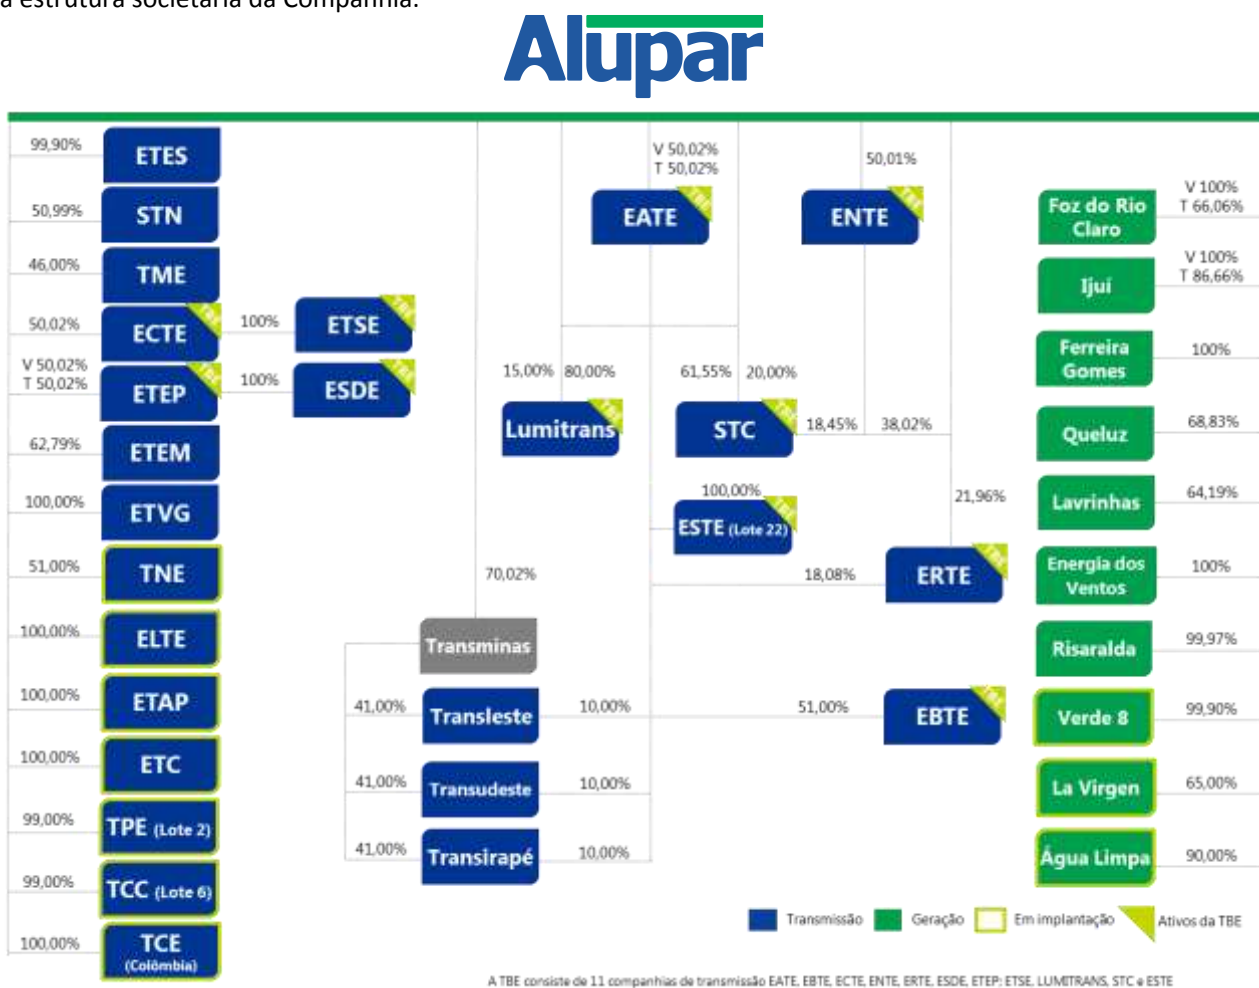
a estrutura societária da Companhia:

Alupar

99,90% ETES
50,99% STN
46,00% TME
50,02% ECTE
100% ETSE
V 50,02%
T 50,02% ETEP
100% ESDE
62,79% ETEM
100,00% ETVG
51,00% TNE
100,00% ELTE
100,00% ETAP
100,00% ETC
99,00% TPE (Lote 2)
99,00% TCC (Lote 6)
100,00% TCE (Colômbia)

V 50,02%
T 50,02%
EATE
50,01%
ENTE
15,00% 80,00%
Lumitrans
61,55% 20,00%
STC
18,45% 38,02%
100,00%
ESTE (Lote 22)
21,96%
70,02%
18,08%
ERTE
Transminas
41,00% Transleste 10,00%
51,00% EBTE
41,00% Transudeste 10,00%
41,00% Transirapé 10,00%

Foz do Rio Claro V 100% T 66,06%
Ijuí V 100% T 86,66%
Ferreira Gomes 100%
Queluz 68,83%
Lavrinhas 64,19%
Energia dos Ventos 100%
Risaralda 99,97%
Verde 8 99,90%
La Virgen 65,00%
Água Limpa 90,00%

Transmissão Geração Em implantação Ativos da TBE

A TBE consiste de 11 companhias de transmissão EATE, EBTE, ECTE, ENTE, ERTE, ESDE, ETEP, ETSE, LUMITRANS, STC e ESTE